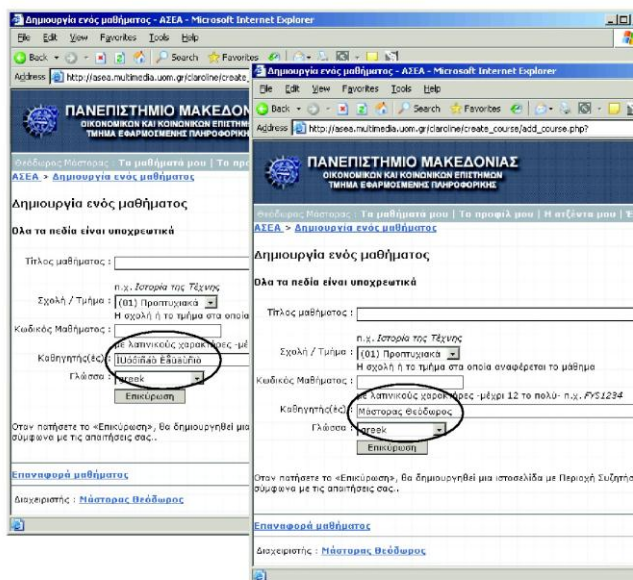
Δημιουργία ενός μαθήματος - ΑΣΕΑ - Microsoft Internet Explorer

File Edit View Favorites Tools Help

Back Search Favorites

Address http://asea.multimedia.uom.gr/claroline/create_

ΠΑΝΕΠΙΣΤΗΜΙΟ ΜΑΚΕΔΟΝ
ΟΙΚΟΝΟΜΙΚΩΝ ΚΑΙ ΚΟΙΝΩΝΙΚΩΝ ΕΠΙΣΤΗΜ
ΤΜΗΜΑ ΕΦΑΡΜΟΣΜΕΝΗΣ ΠΛΗΡΟΦΟΡΙΚΗ

Θεόδωρος Μάστορας : Τα μαθήματά μου | Το προ

ΑΣΕΑ > Δημιουργία ενός μαθήματος

Δημιουργία ενός μαθήματος

Όλα τα πεδία είναι υποχρεωτικά

Τίτλος μαθήματος :

π.χ. Ιστορία της Τέχνης

Σχολή / Τμήμα : (01) Προπτυχιακά

Η σχολή ή το τμήμα στα οποία

Κωδικός Μαθήματος :

με λατινικούς χαρακτήρες -μέ

Καθηγητής(ές) : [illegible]

Γλώσσα : greek

Επικύρωση

Όταν πατήσετε το «Επικύρωση», θα δημιουργηθεί μια σύμφωνα με τις απαιτήσεις σας.

Επαναφορά μαθήματος

Διαχειριστής : Μάστορας Θεόδωρος

Δημιουργία ενός μαθήματος - ΑΣΕΑ - Microsoft Internet Explorer

File Edit View Favorites Tools Help

Back Search Favorites

Address http://asea.multimedia.uom.gr/claroline/create_course/add_course.php?

ΠΑΝΕΠΙΣΤΗΜΙΟ ΜΑΚΕΔΟΝΙΑΣ
ΟΙΚΟΝΟΜΙΚΩΝ ΚΑΙ ΚΟΙΝΩΝΙΚΩΝ ΕΠΙΣΤΗΜΩΝ
ΤΜΗΜΑ ΕΦΑΡΜΟΣΜΕΝΗΣ ΠΛΗΡΟΦΟΡΙΚΗΣ

Θεόδωρος Μάστορας : Τα μαθήματά μου | Το προφίλ μου | Η ατζέντα μου | Έ

ΑΣΕΑ > Δημιουργία ενός μαθήματος

Δημιουργία ενός μαθήματος

Όλα τα πεδία είναι υποχρεωτικά

Τίτλος μαθήματος :

π.χ. Ιστορία της Τέχνης

Σχολή / Τμήμα : (01) Προπτυχιακά

Η σχολή ή το τμήμα στα οποία αναφέρεται το μάθημα

Κωδικός Μαθήματος :

με λατινικούς χαρακτήρες -μέχρι 12 το πολύ- π.χ. FYS1234

Καθηγητής(ές) : Μάστορας Θεόδωρος

Γλώσσα : greek

Επικύρωση

Όταν πατήσετε το «Επικύρωση», θα δημιουργηθεί μια ιστοσελίδα με Περιοχή Συζήτη σύμφωνα με τις απαιτήσεις σας.

Επαναφορά μαθήματος

Διαχειριστής : Μάστορας Θεόδωρος